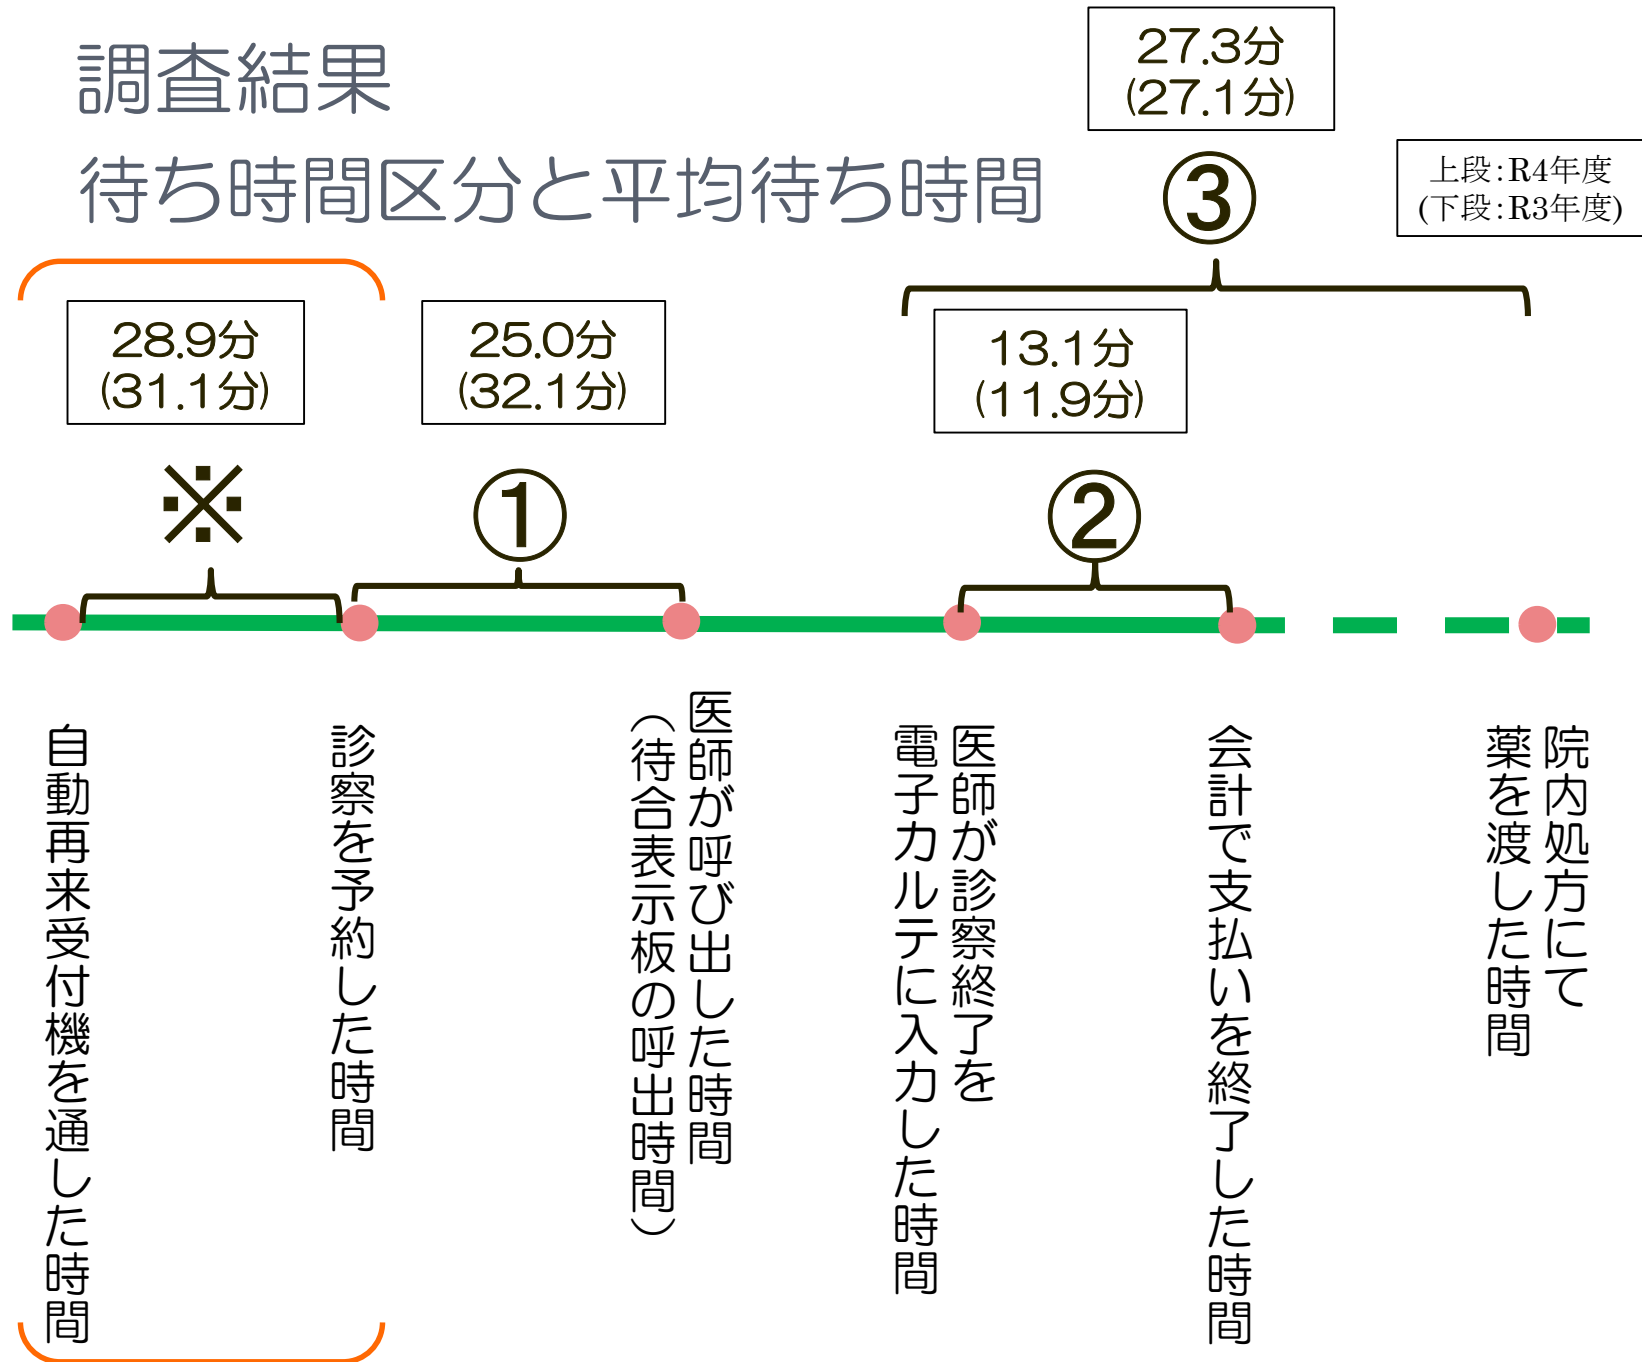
調査結果
待ち時間区分と平均待ち時間

27.3分
(27.1分)

③

上段:R4年度
(下段:R3年度)

28.9分
(31.1分)

25.0分
(32.1分)

13.1分
(11.9分)

※

①

②

自動再来受付機を通した時間

診察を予約した時間

医師が呼び出した時間
(待合表示板の呼出時間)

医師が診察終了を
電子カルテに入力した時間

会計で支払いを終了した時間

院内処方にて
薬を渡した時間